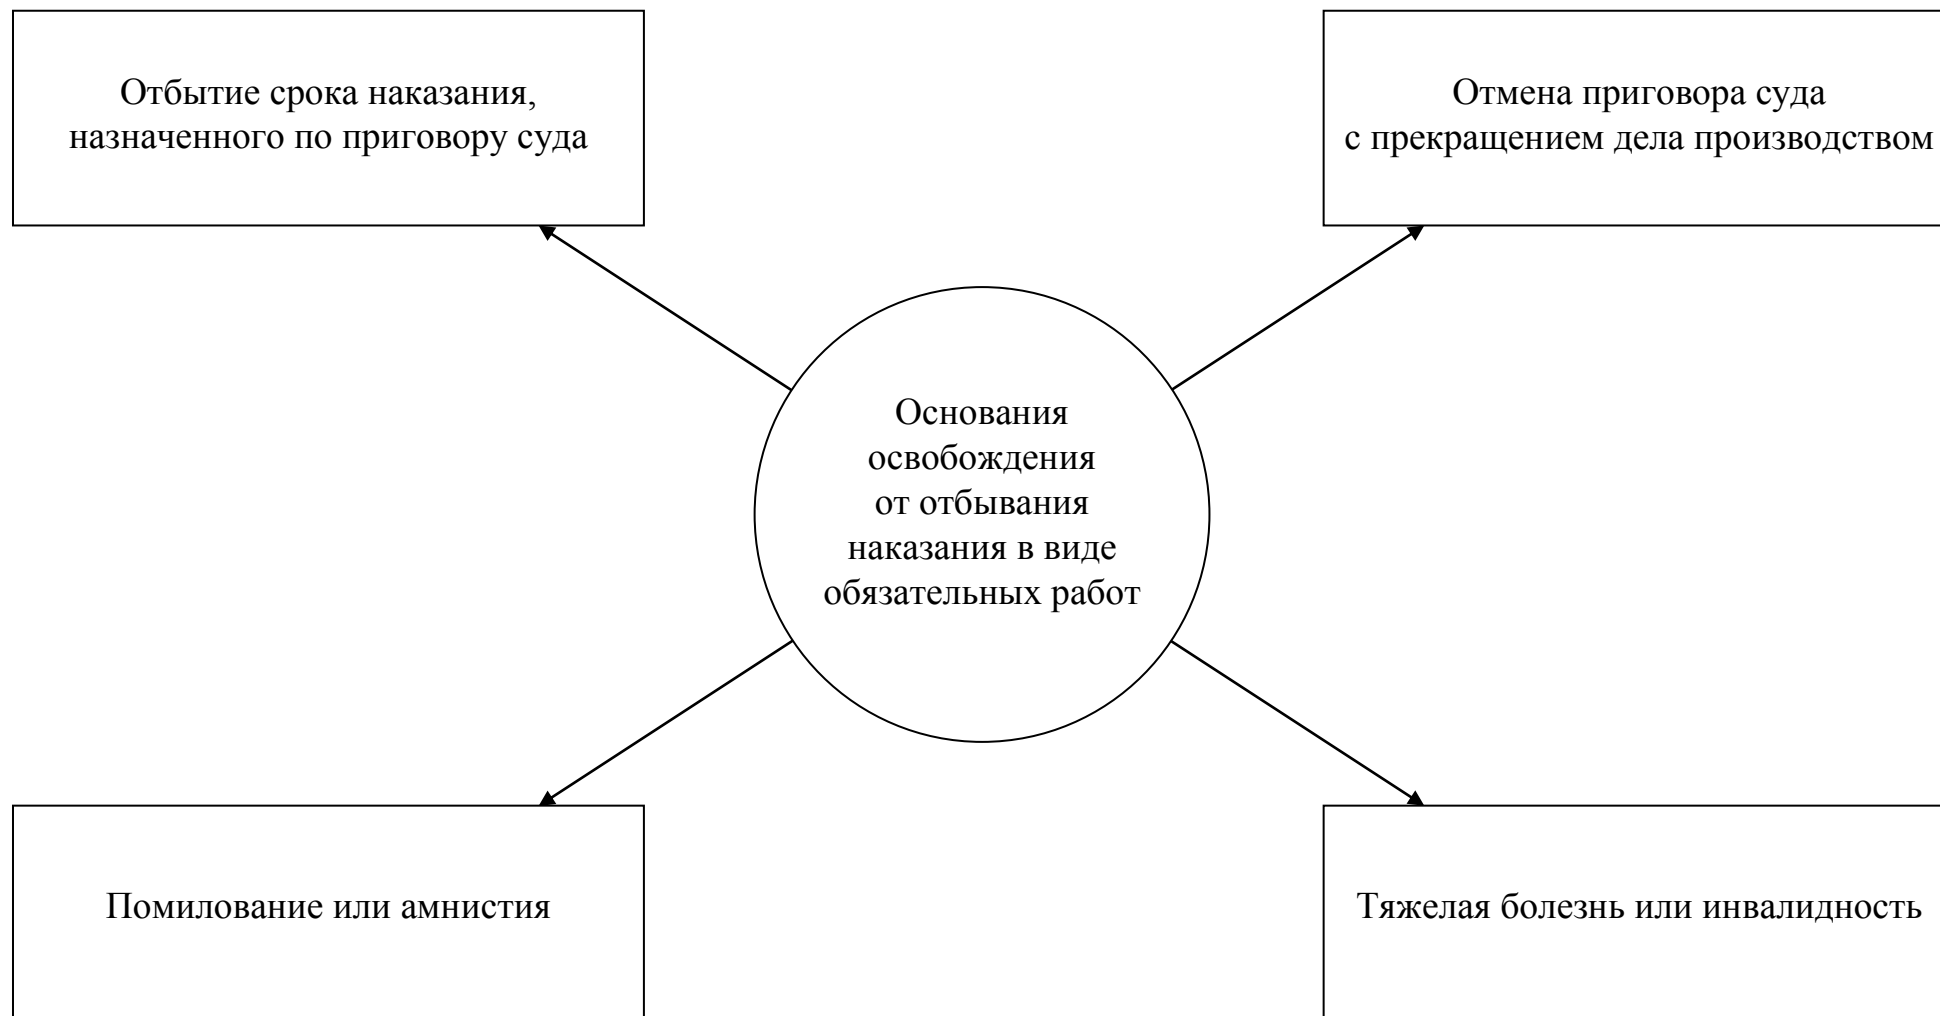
Отбытие срока наказания, назначенного по приговору суда

Отмена приговора суда с прекращением дела производством

Основания освобождения от отбывания наказания в виде обязательных работ

Помилование или амнистия

Тяжелая болезнь или инвалидность